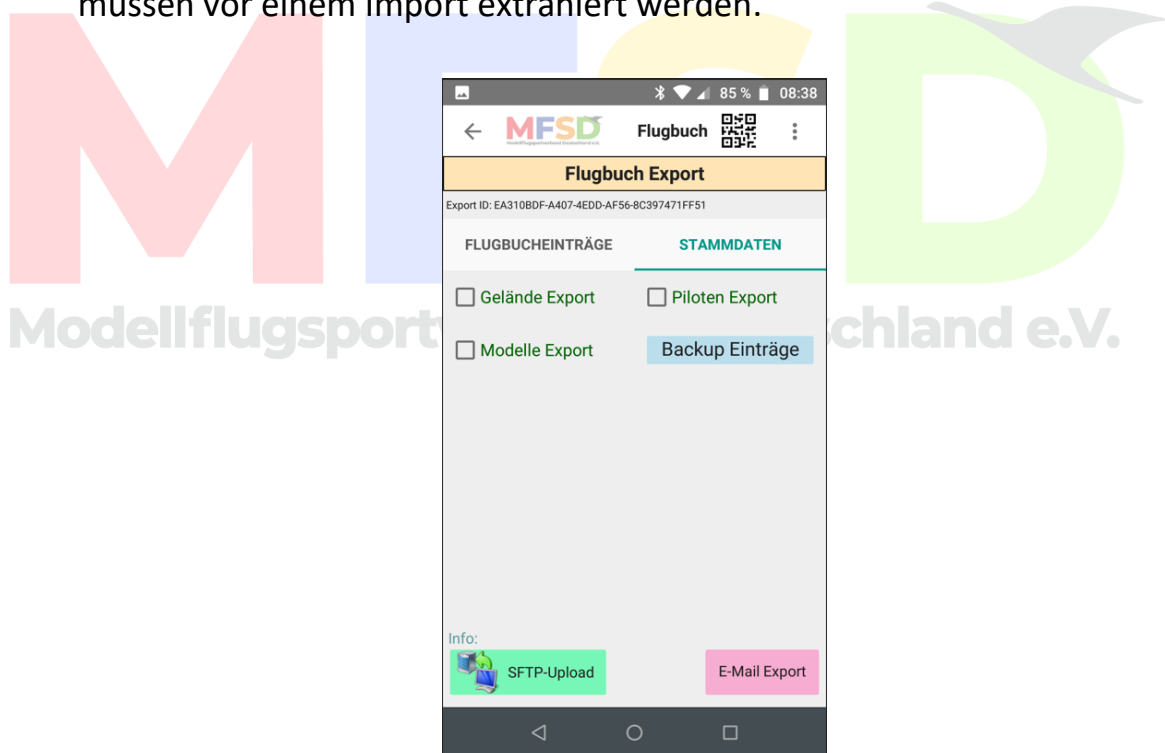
müssen vor einem Import extrahiert werden.

Modellflugsport schland e.V.

85 % 08:38

MFSD Flugbuch

Flugbuch Export

Export ID: EA310BDF-A407-4EDD-AF56-8C397471FF51

FLUGBUCHEINTRÄGE STAMMDATEN

Gelände Export Piloten Export

Modelle Export Backup Einträge

Info:

SFTP-Upload E-Mail Export